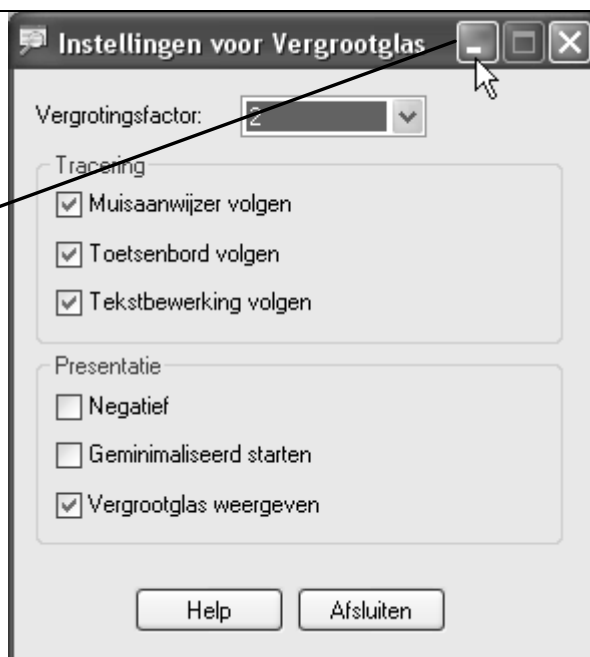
Instellingen voor Vergrootglas

Vergrotingsfactor: 2

Tracering

Muisaanwijzer volgen

Toetsenbord volgen

Tekstbewerking volgen

Presentatie

Negatief

Geminimaliseerd starten

Vergrootglas weergeven

Help

Afsluiten